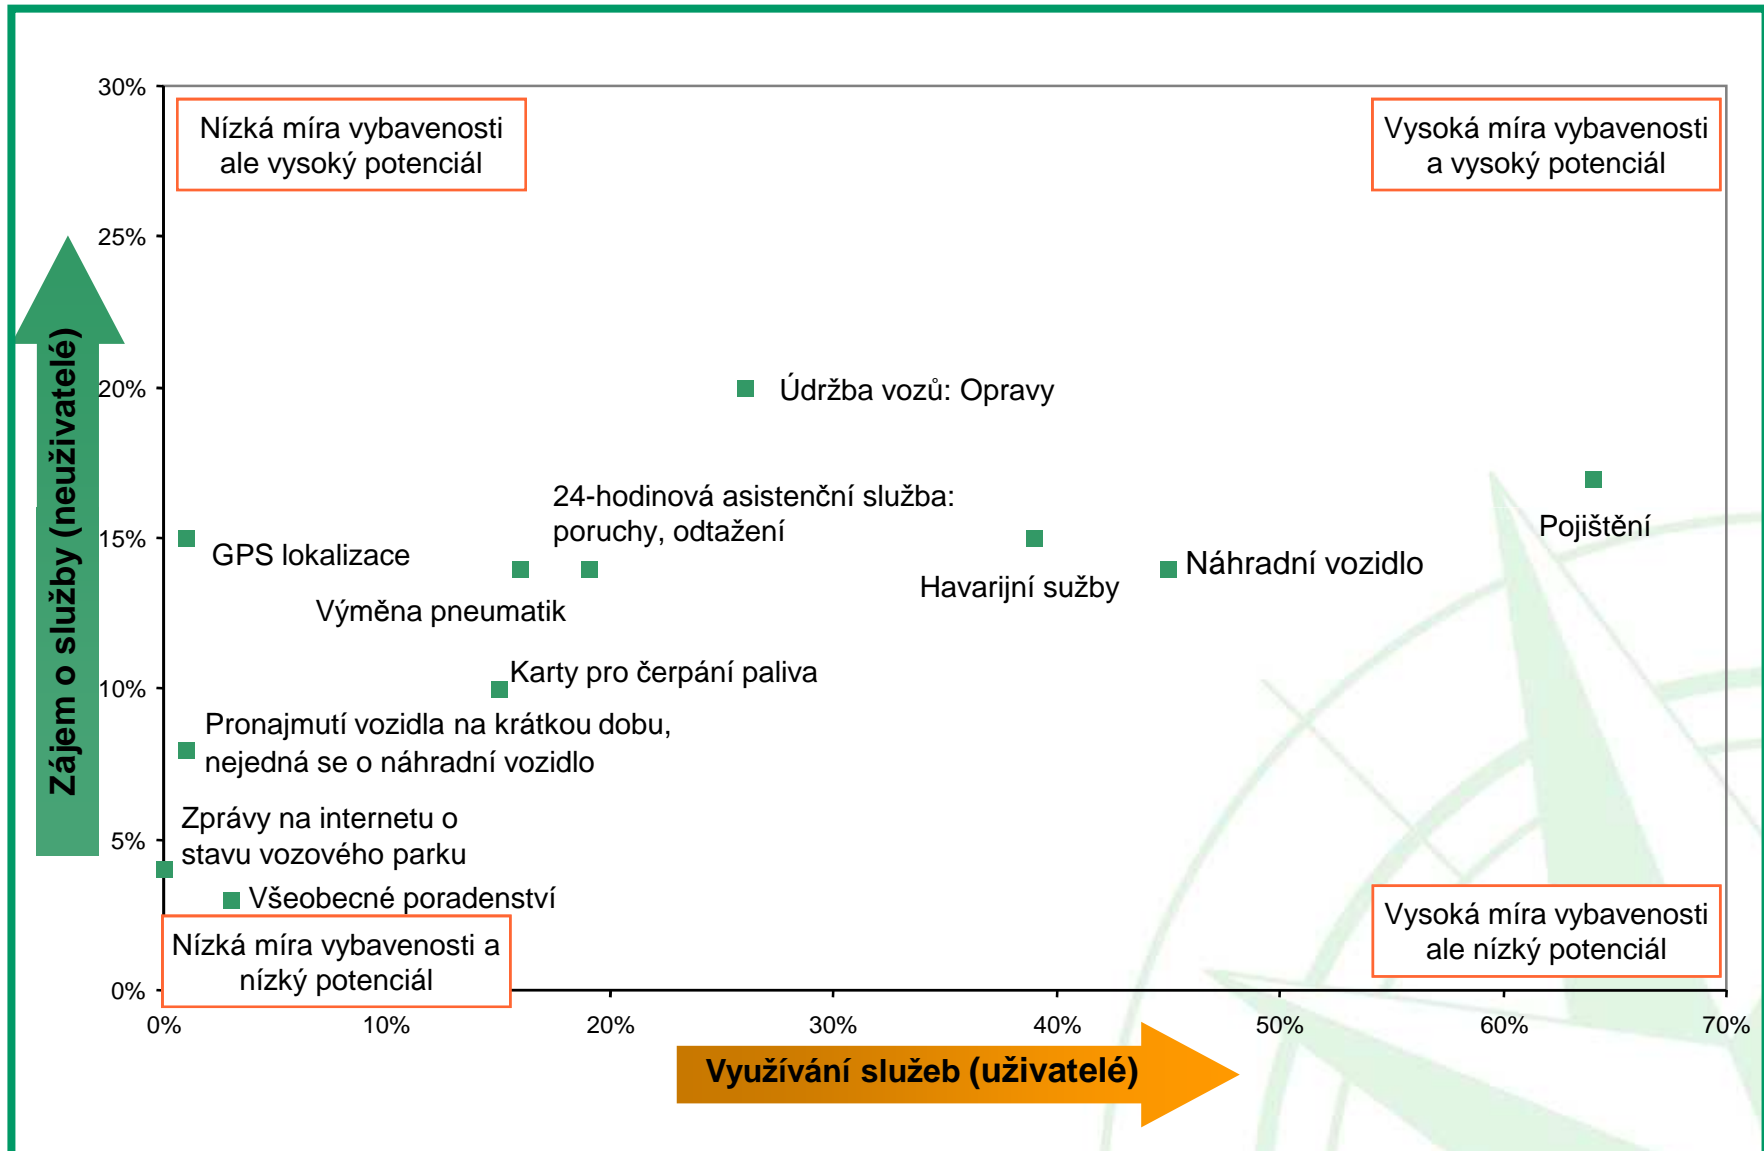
30%
25%
20%
15%
10%
5%
0%

Zájem o služby (neuživatelé)

Nízká míra vybavenosti ale vysoký potenciál

Vysoká míra vybavenosti a vysoký potenciál

Údržba vozů: Opravy

24-hodinová asistenční služba: poruchy, odtažení

Pojištění

GPS lokalizace

Havarijní sužby

Náhradní vozidlo

Výměna pneumatik

Karty pro čerpání paliva

Pronajmutí vozidla na krátkou dobu, nejedná se o náhradní vozidlo

Zprávy na internetu o stavu vozového parku

Všeobecné poradenství

Nízká míra vybavenosti a nízký potenciál

Vysoká míra vybavenosti ale nízký potenciál

0%
10%
20%
30%
40%
50%
60%
70%

Využívání služeb (uživatelé)